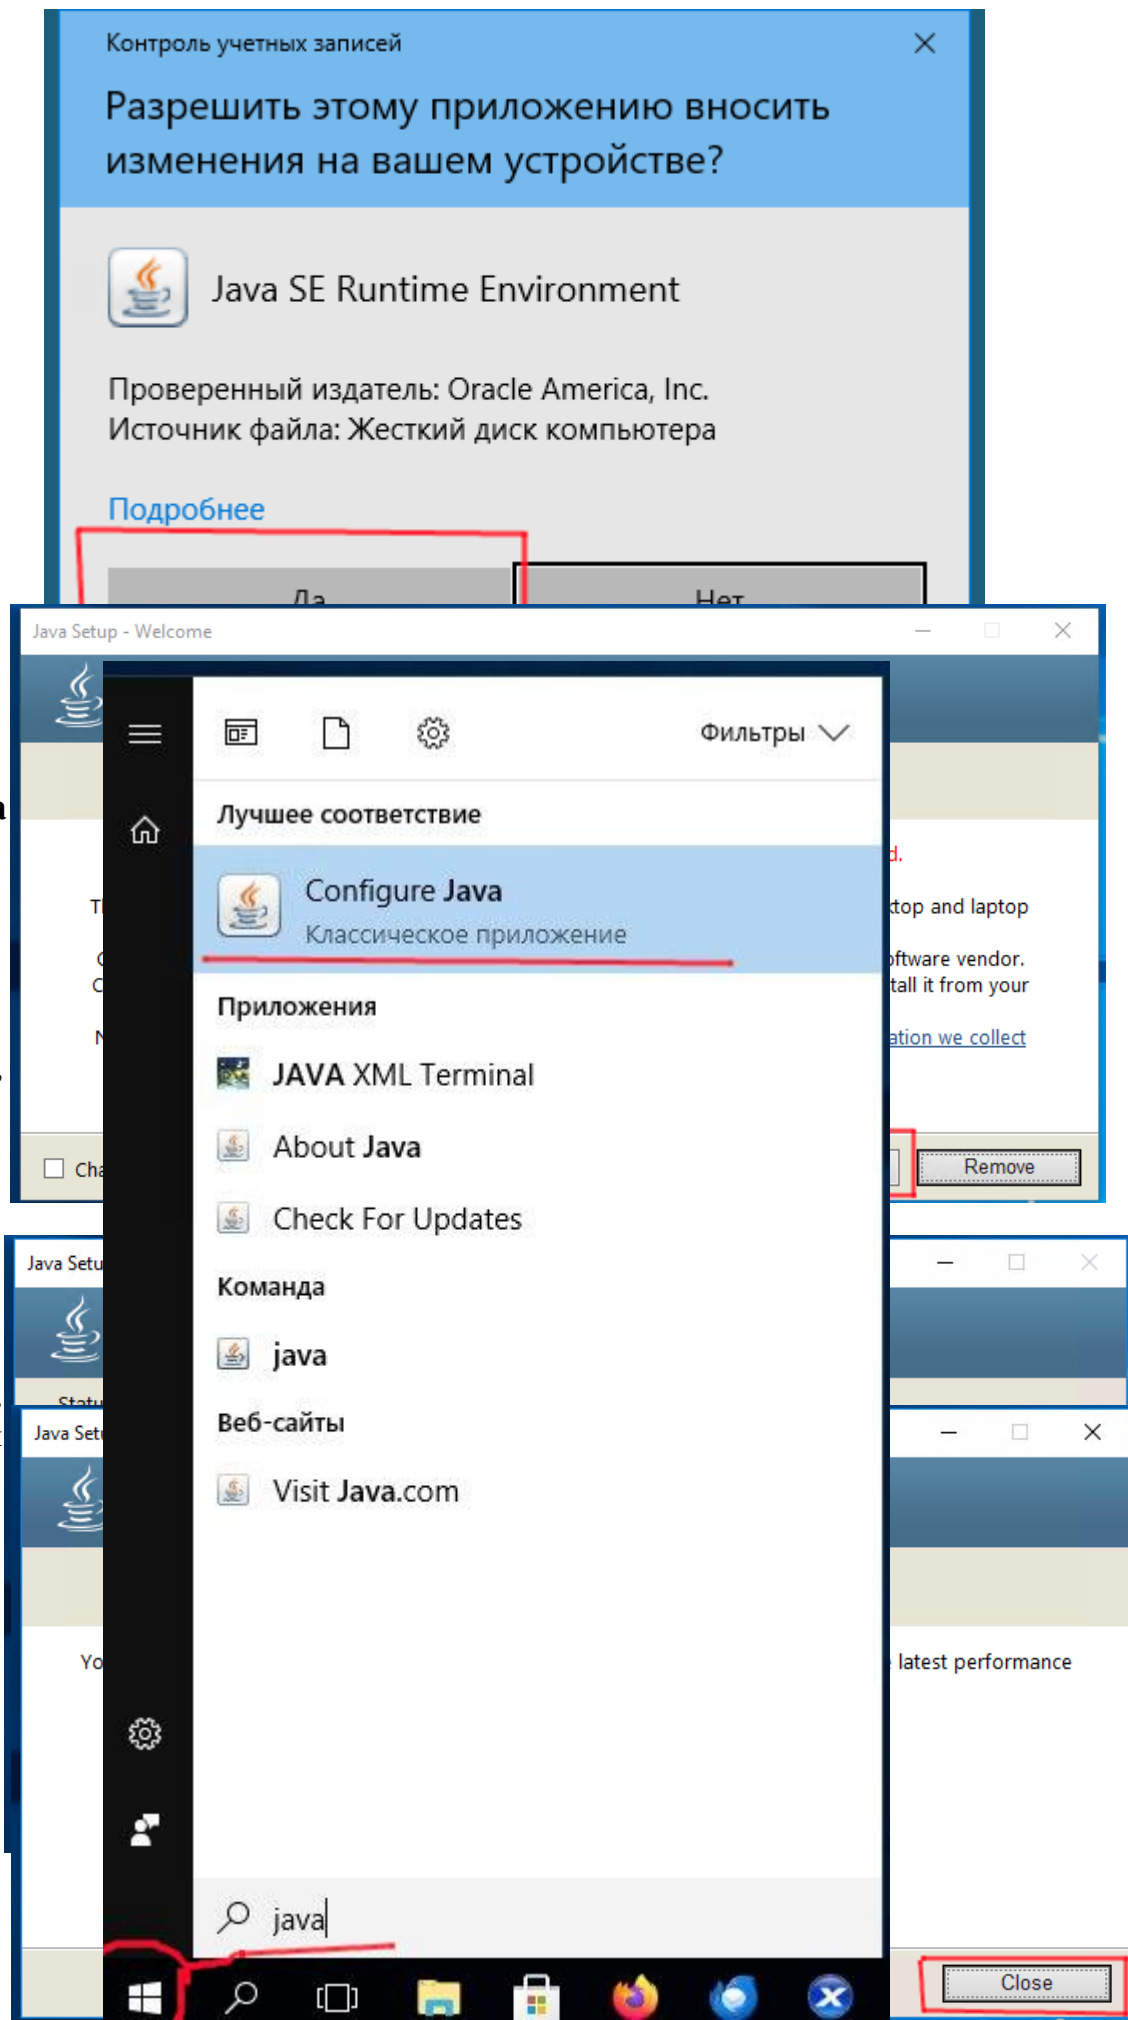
Контроль учетных записей
Разрешить этому приложению вносить изменения на вашем устройстве?

Java SE Runtime Environment

Проверенный издатель: Oracle America, Inc.
Источник файла: Жесткий диск компьютера

Подробнее

Да
Нет

Java Setup - Welcome

Фильтры

Лучшее соответствие

Configure Java
Классическое приложение

Приложения

JAVA XML Terminal

About Java

Check For Updates

Команда

java

Веб-сайты

Visit Java.com

java

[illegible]d.
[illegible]ktop and laptop
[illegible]oftware vendor.
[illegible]tall it from your
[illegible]ation we collect

Remove

Cha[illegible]

Java Setu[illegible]

Statu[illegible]

Java Setu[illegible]

Yo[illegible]

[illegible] latest performance

Close